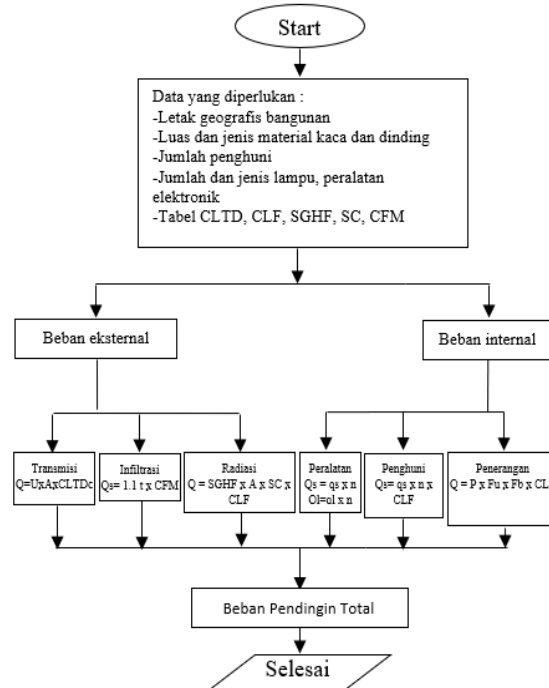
Start

Data yang diperlukan :
-Letak geografis bangunan
-Luas dan jenis material kaca dan dinding
-Jumlah penghuni
-Jumlah dan jenis lampu, peralatan elektronik
-Tabel CLTD, CLF, SGHF, SC, CFM

Beban eksternal

Beban internal

Transmisi
Q=UxAxCLTDc

Infiltrasi
Qs= 1.1 t x CFM

Radiasi
Q = SGHF x A x SC x CLF

Peralatan
Qs = qs x n
Ql=ql x n

Penghuni
Qs= qs x n x CLF

Penerangan
Q = P x Fu x Fb x CL

Beban Pendingin Total

Selesai